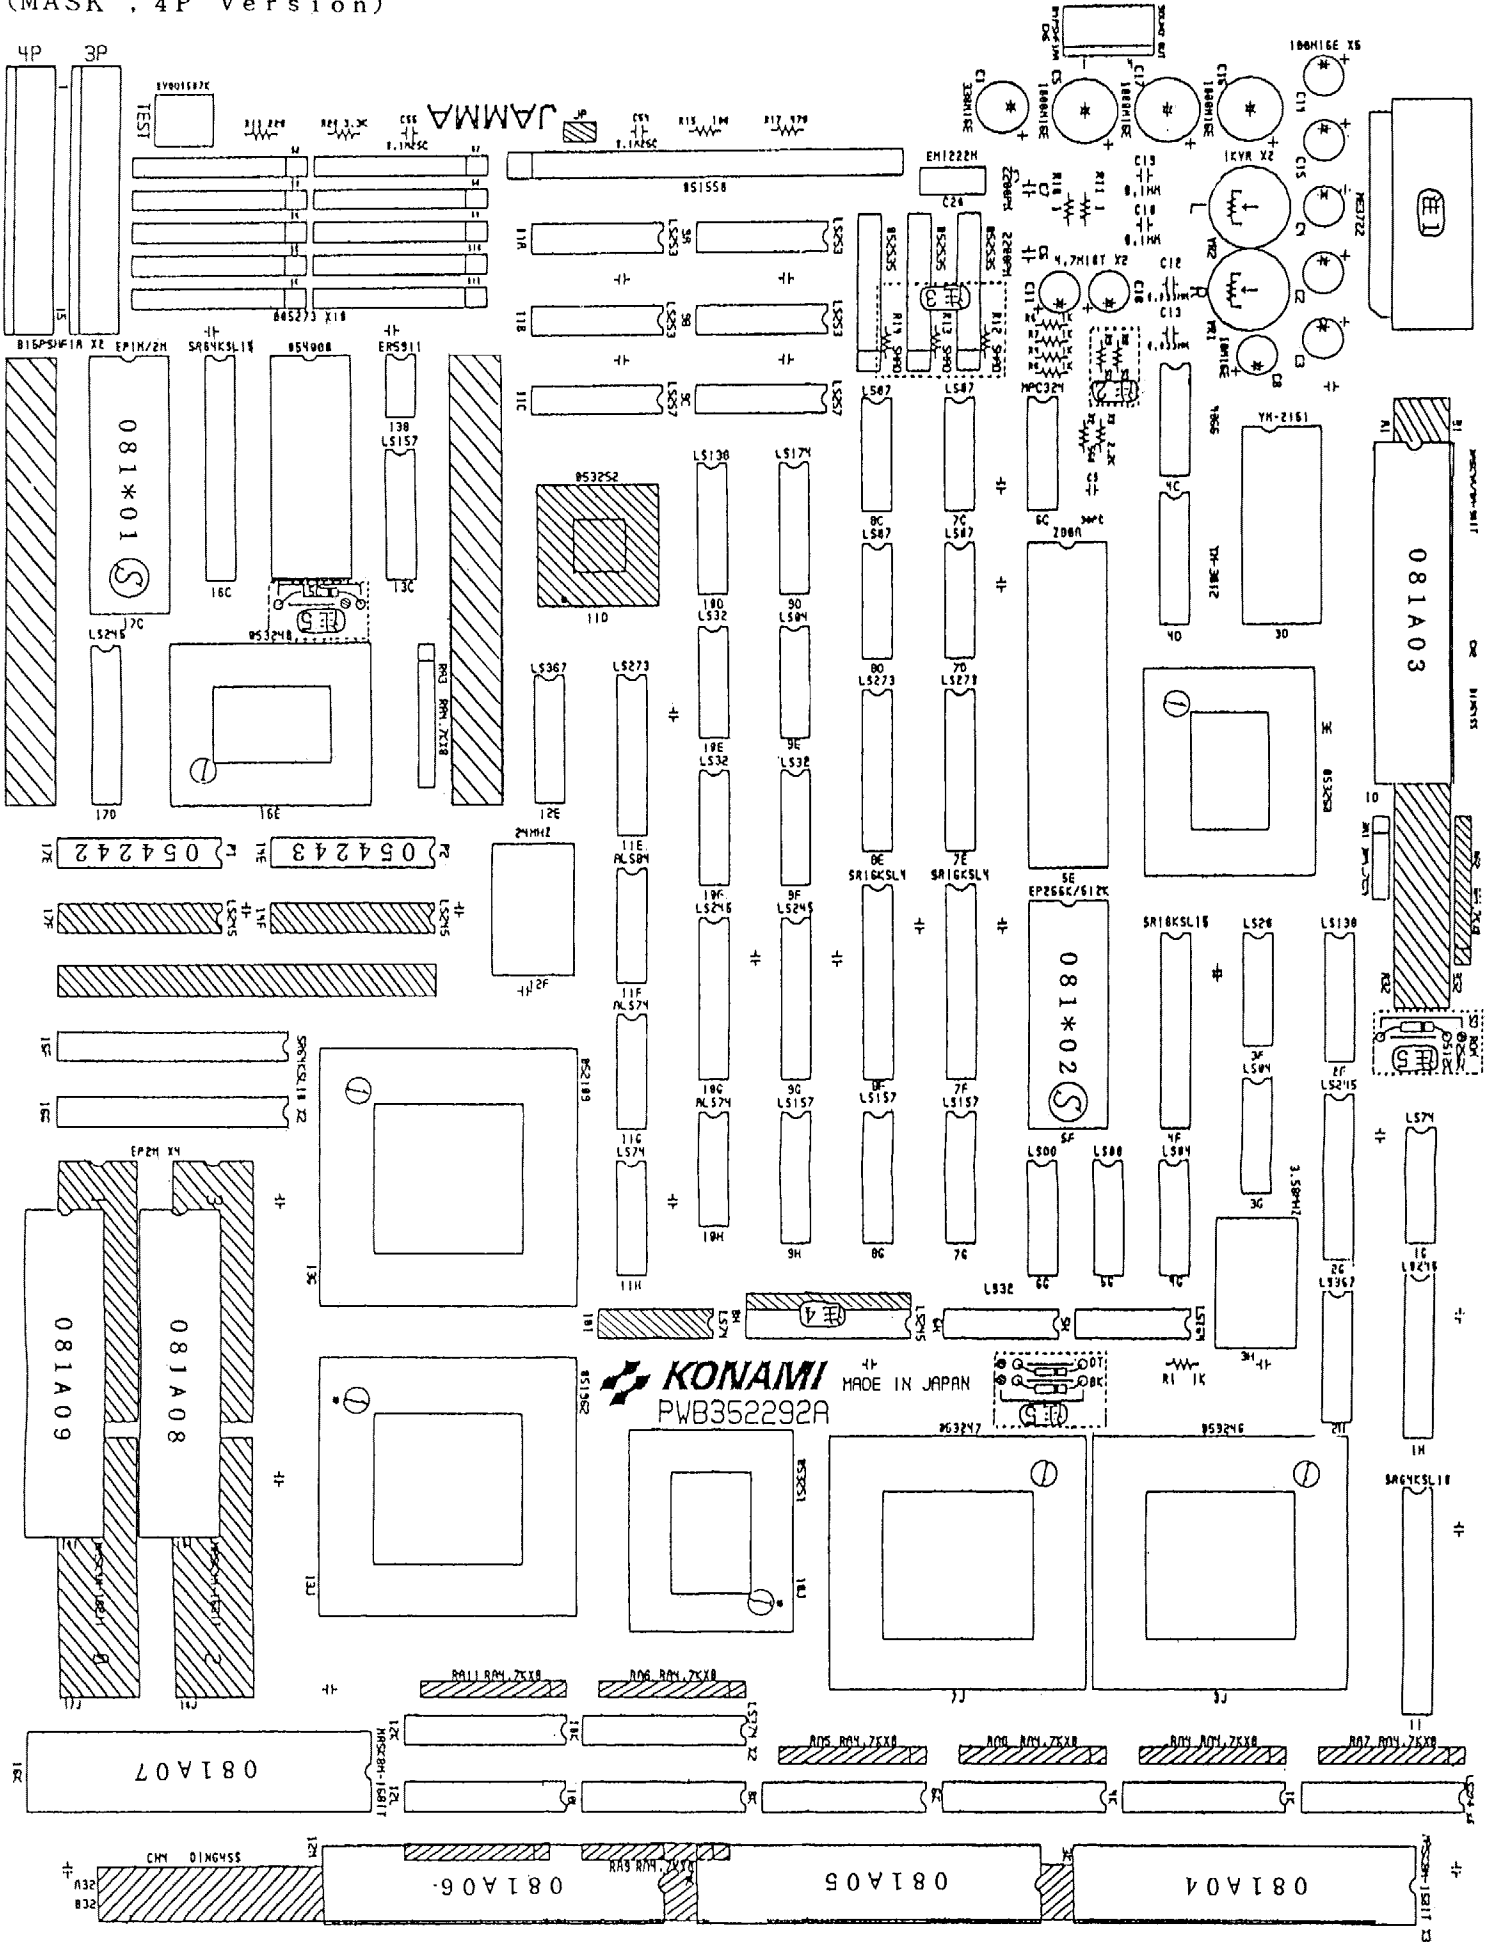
(MASK , 4P Version)

4P
3P
TEST
JAMMA
JP
051550
EM1222M
100MICE X6
IKVR X2
4.7M18T X2
005273 X10
B16PSNF1A X2
EP1M/2M
SR64KSL1B
054000
ER5911
LS157
081*01
16C
13C
17C
LS245
053248
053252
11D
LS138
LS174
LS32
LS04
LS273
LS367
11E
12E
16E
170
LS32
ALS04
ALS74
LS245
LS245
10E
9E
10F
9F
ALS74
LS157
10G
9G
LS74
11G
10H
9H
11H
05424213
05424313
LS245
LS245
24MHZ
12F
SR64KSL1B X2
053189
EP2M X4
081A09
081A08
MASK4M-16BIT
13J
14J
17J
LS87
LS87
8C
7C
LS87
LS87
8D
7D
LS273
LS273
8E
7E
SR16KSL4
SR16KSL4
8F
7F
LS157
LS157
8G
7G
MPC324
6C
Z80A
5E
EP256K/512K
081*02
5F
LS00
LS08
LS04
6G
5G
4G
YM-2151
YM-3012
3D
4D
4C
3C
053260
081A03
SR16KSL1B
LS28
LS138
3F
2F
LS04
LS245
LS74
3.58MHZ
3G
2G
1G
LS367
LS245
2H
1H
3H
SR64KSL1B
LS32
LS74
LS245
KONAMI
MADE IN JAPAN
PWB352292A
053251
18J
053247
053246
7J
3J
R1 1K
RA11 RA4.7KX8
RA6 RA4.7KX8
RA5 RA4.7KX8
RA8 RA4.7KX8
RA4 RA4.7KX8
RA7 RA4.7KX8
081A07
MASK8M-16BIT
CN4 DIN64SS
RA9 RA4.7KX8
081A06
081A05
081A04
MASK4M-16BIT
A32
B32
1J